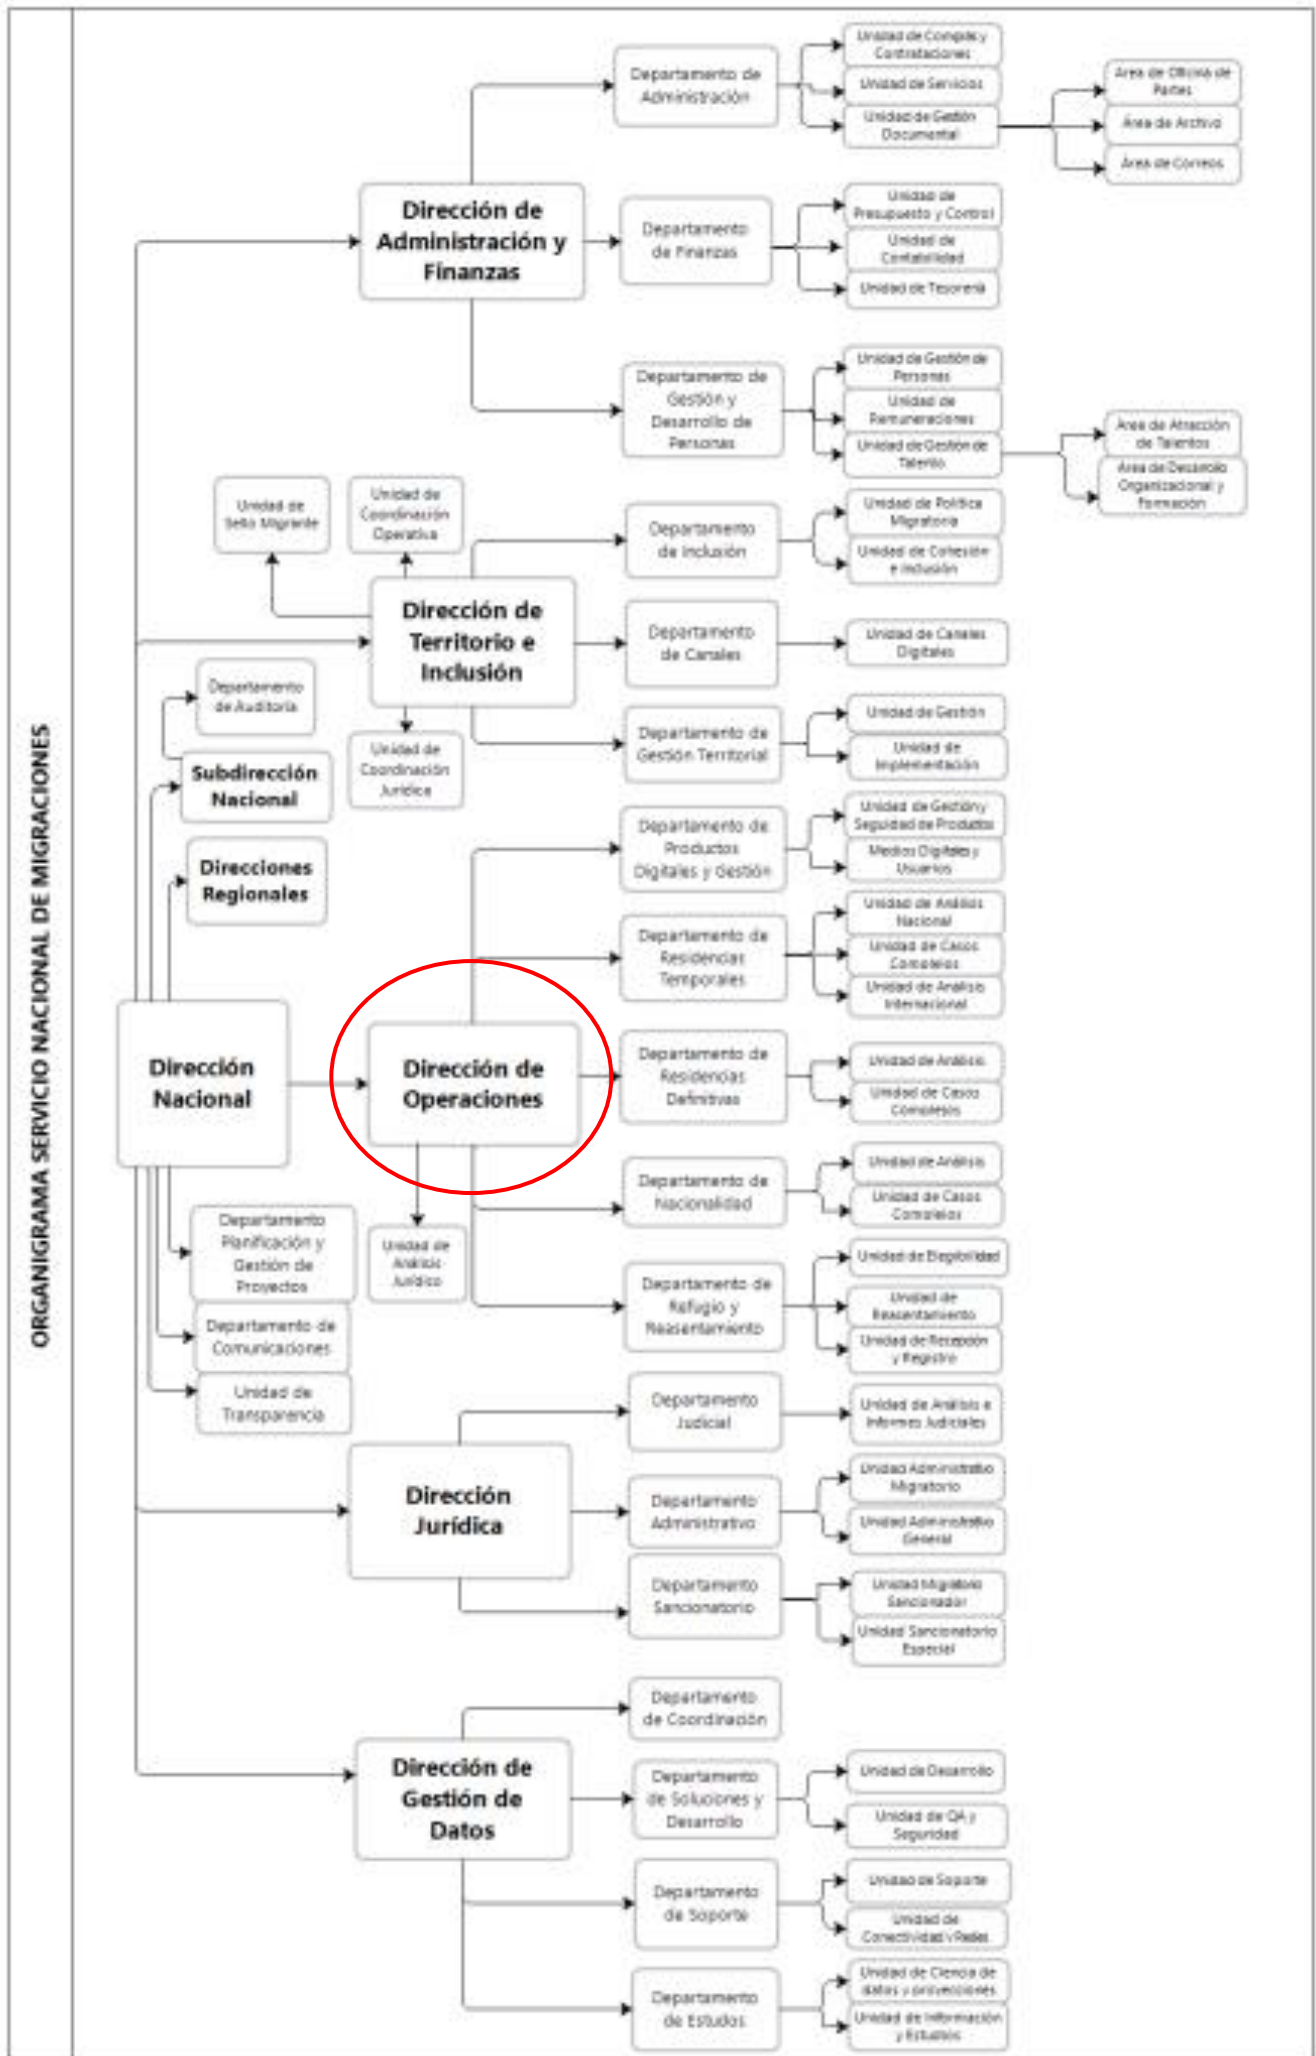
ORGANIGRAMA SERVICIO NACIONAL DE MIGRACIONES

Dirección Nacional

Subdirección Nacional

Departamento de Auditoría

Direcciones Regionales

Departamento Planificación y Gestión de Proyectos

Departamento de Comunicaciones

Unidad de Transparencia

Dirección de Administración y Finanzas

Departamento de Administración

Unidad de Compras y Contrataciones

Unidad de Servicios

Unidad de Gestión Documental

Área de Oficina de Partes

Área de Archivo

Área de Correos

Departamento de Finanzas

Unidad de Presupuesto y Control

Unidad de Contabilidad

Unidad de Tesorería

Departamento de Gestión y Desarrollo de Personas

Unidad de Gestión de Personas

Unidad de Remuneraciones

Unidad de Gestión de Talento

Área de Atracción de Talentos

Área de Desarrollo Organizacional y Formación

Dirección de Territorio e Inclusión

Unidad de Sello Migrante

Unidad de Coordinación Operativa

Unidad de Coordinación Jurídica

Departamento de Inclusión

Unidad de Política Migratoria

Unidad de Cohesión e Inclusión

Departamento de Canales

Unidad de Canales Digitales

Departamento de Gestión Territorial

Unidad de Gestión

Unidad de Implementación

Dirección de Operaciones

Unidad de Análisis Jurídico

Departamento de Productos Digitales y Gestión

Unidad de Gestión y Seguridad de Productos

Medios Digitales y Usuarios

Departamento de Residencias Temporales

Unidad de Análisis Nacional

Unidad de Casos Complejos

Unidad de Análisis Internacional

Departamento de Residencias Definitivas

Unidad de Análisis

Unidad de Casos Complejos

Departamento de Nacionalidad

Unidad de Análisis

Unidad de Casos Complejos

Departamento de Refugio y Reasentamiento

Unidad de Elegibilidad

Unidad de Reasentamiento

Unidad de Recepción y Registro

Dirección Jurídica

Departamento Judicial

Unidad de Análisis e Informes Judiciales

Departamento Administrativo

Unidad Administrativo Migratorio

Unidad Administrativo General

Departamento Sancionatorio

Unidad Migratorio Sancionador

Unidad Sancionatorio Especial

Dirección de Gestión de Datos

Departamento de Coordinación

Departamento de Soluciones y Desarrollo

Unidad de Desarrollo

Unidad de QA y Seguridad

Departamento de Soporte

Unidad de Soporte

Unidad de Conectividad y Redes

Departamento de Estudios

Unidad de Ciencia de datos y proyecciones

Unidad de Información y Estudios